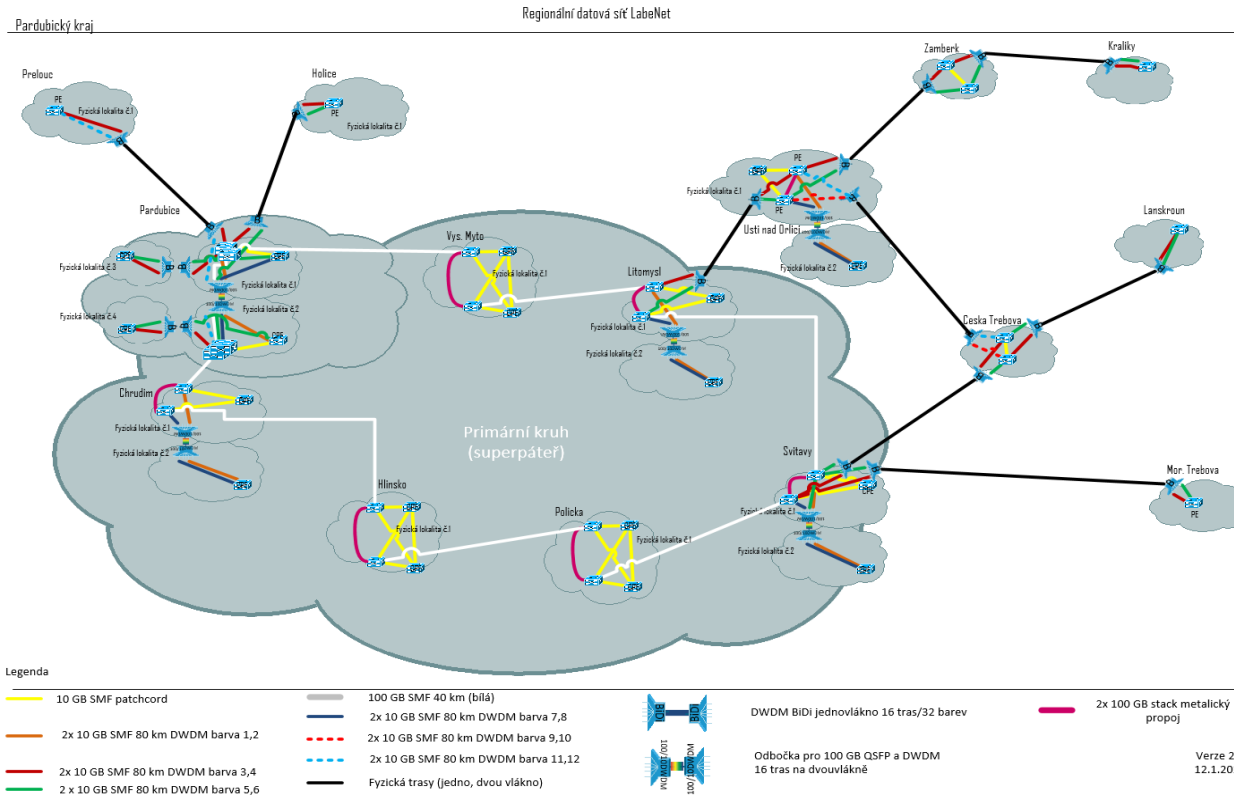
Regionální datová síť LabeNet

Pardubický kraj

Prelouc
PE
Fyzická lokalita č.1

Holice
PE
Fyzická lokalita č.1

Zamberk

Kraliky

PE
Fyzická lokalita č.1
PE
Usti nad Orlici
Fyzická lokalita č.2

Lanskroun

Pardubice
Fyzická lokalita č.3
Fyzická lokalita č.1
Fyzická lokalita č.2
Fyzická lokalita č.4
CPE

Vys. Myto
Fyzická lokalita č.1

Litomysl
Fyzická lokalita č.1
Fyzická lokalita č.2

Ceska Trebova

Chrudim
Fyzická lokalita č.1
Fyzická lokalita č.2

Primární kruh
(superpáteř)

Svitavy
CPE
Fyzická lokalita č.1
Fyzická lokalita č.2

Mor. Trebova
PE

Hlinsko
Fyzická lokalita č.1

Policka
Fyzická lokalita č.1

Legenda

10 GB SMF patchcord
2x 10 GB SMF 80 km DWDM barva 1,2
2x 10 GB SMF 80 km DWDM barva 3,4
2 x 10 GB SMF 80 km DWDM barva 5,6
100 GB SMF 40 km (bílá)
2x 10 GB SMF 80 km DWDM barva 7,8
2x 10 GB SMF 80 km DWDM barva 9,10
2x 10 GB SMF 80 km DWDM barva 11,12
Fyzická trasy (jedno, dvou vlákno)
BiDi
BiDi
DWDM BiDi jednovlákno 16 tras/32 barev
100/100DWDM
100/100DWDM
Odbočka pro 100 GB QSFP a DWDM
16 tras na dvouvlákně
2x 100 GB stack metalický propoj
Verze 2
12.1.20